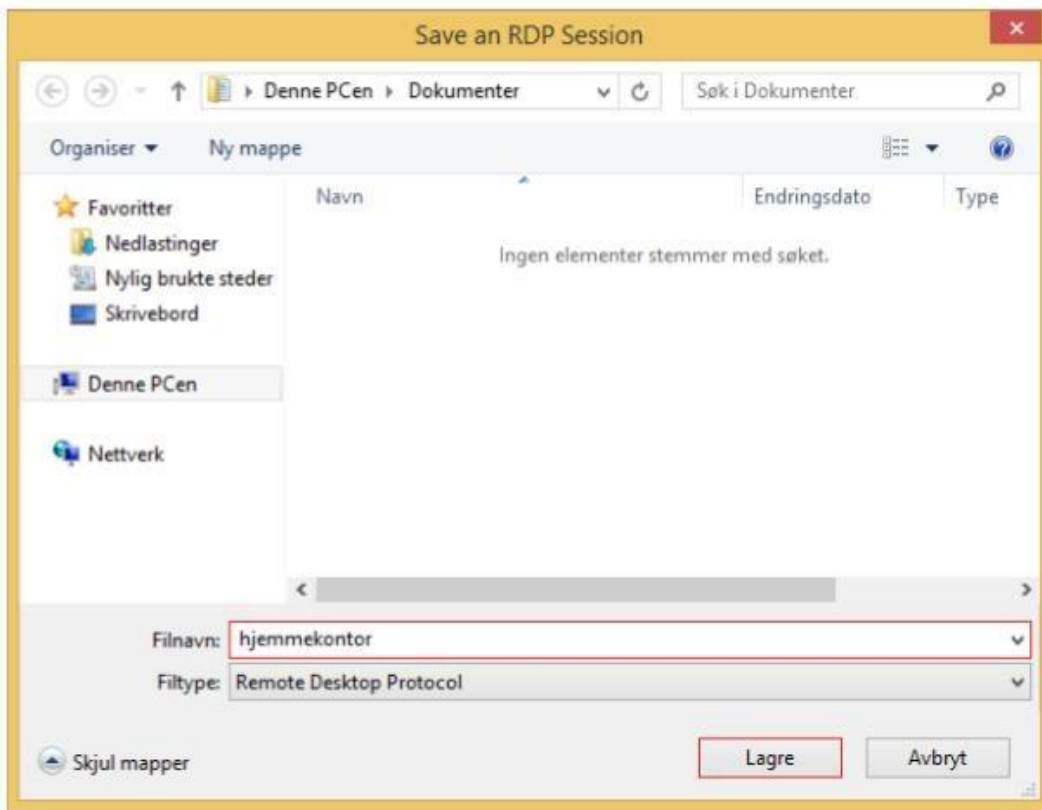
Save an RDP Session

Denne PCen ▸ Dokumenter

Søk i Dokumenter

Organiser ▾ Ny mappe

Favoritter
Nedlastinger
Nylig brukte steder
Skrivebord

Denne PCen

Nettverk

| Navn | Endringsdato | Type |
|---|---|---|

Ingen elementer stemmer med søket.

Filnavn: hjemmekontor

Filtype: Remote Desktop Protocol

Skjul mapper

Lagre

Avbryt